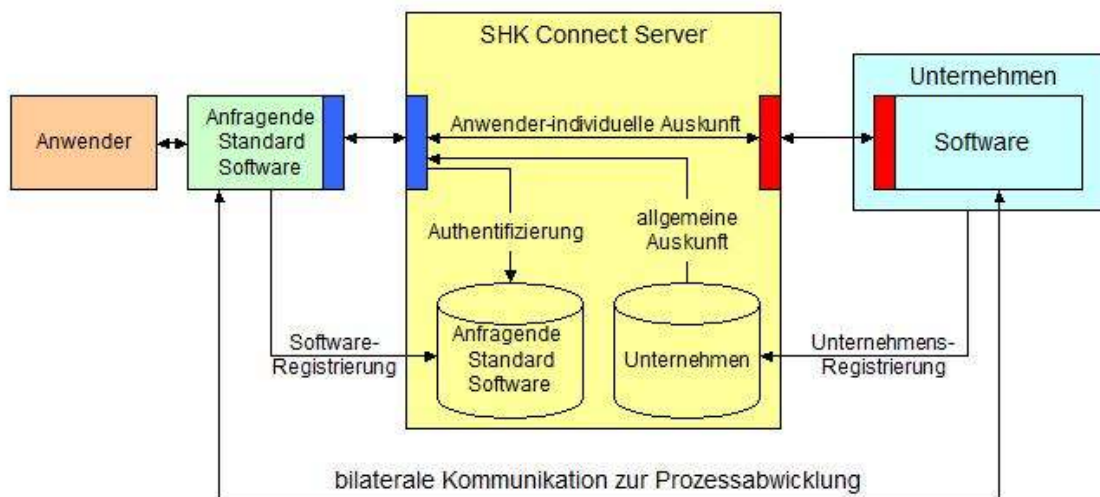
SHK Connect Server

Unternehmen

Anwender

Anfragende Standard Software

Anwender-individuelle Auskunft

Software

Authentifizierung

allgemeine Auskunft

Software-Registrierung

Anfragende Standard Software

Unternehmen

Unternehmens-Registrierung

bilaterale Kommunikation zur Prozessabwicklung